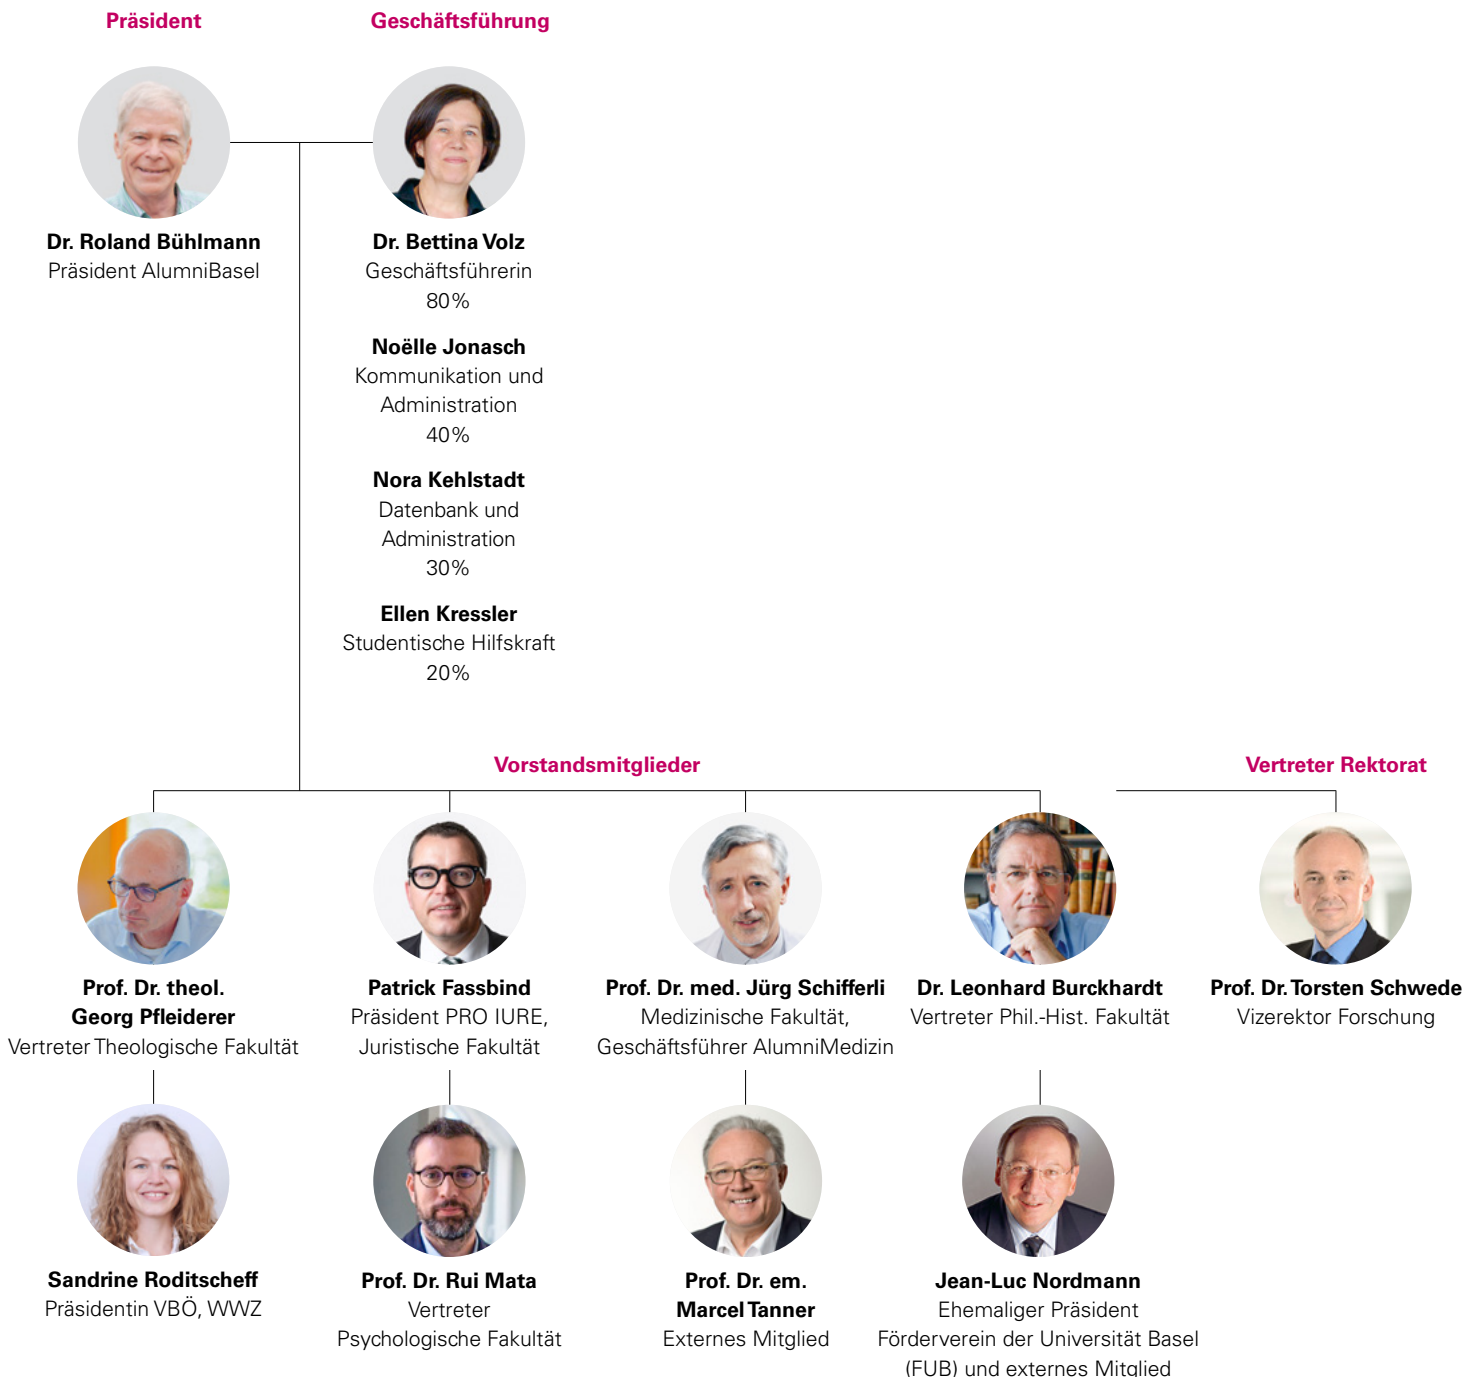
Präsident

Geschäftsführung

Dr. Roland Bühlmann
Präsident AlumniBasel

Dr. Bettina Volz
Geschäftsführerin
80%

Noëlle Jonasch
Kommunikation und Administration
40%

Nora Kehlstadt
Datenbank und Administration
30%

Ellen Kressler
Studentische Hilfskraft
20%

Vorstandsmitglieder

Vertreter Rektorat

Prof. Dr. theol. Georg Pfleiderer
Vertreter Theologische Fakultät

Patrick Fassbind
Präsident PRO IURE, Juristische Fakultät

Prof. Dr. med. Jürg Schifferli
Medizinische Fakultät, Geschäftsführer AlumniMedizin

Dr. Leonhard Burckhardt
Vertreter Phil.-Hist. Fakultät

Prof. Dr. Torsten Schwede
Vizerektor Forschung

Sandrine Roditscheff
Präsidentin VBÖ, WWZ

Prof. Dr. Rui Mata
Vertreter Psychologische Fakultät

Prof. Dr. em. Marcel Tanner
Externes Mitglied

Jean-Luc Nordmann
Ehemaliger Präsident Förderverein der Universität Basel (FUB) und externes Mitglied